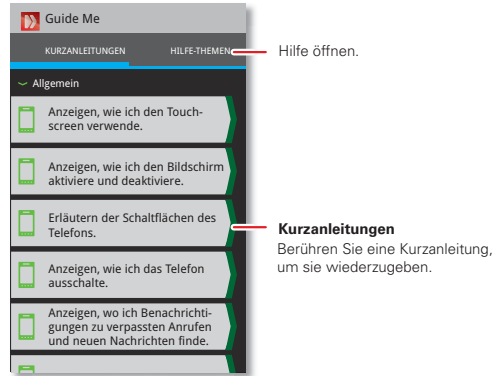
Guide Me

KURZANLEITUNGEN

HILFE-THEMEN

Hilfe öffnen.

Allgemein

Anzeigen, wie ich den Touchscreen verwende.

Anzeigen, wie ich den Bildschirm aktiviere und deaktiviere.

Erläutern der Schaltflächen des Telefons.

Kurzanleitungen
Berühren Sie eine Kurzanleitung, um sie wiederzugeben.

Anzeigen, wie ich das Telefon ausschalte.

Anzeigen, wo ich Benachrichtigungen zu verpassten Anrufen und neuen Nachrichten finde.